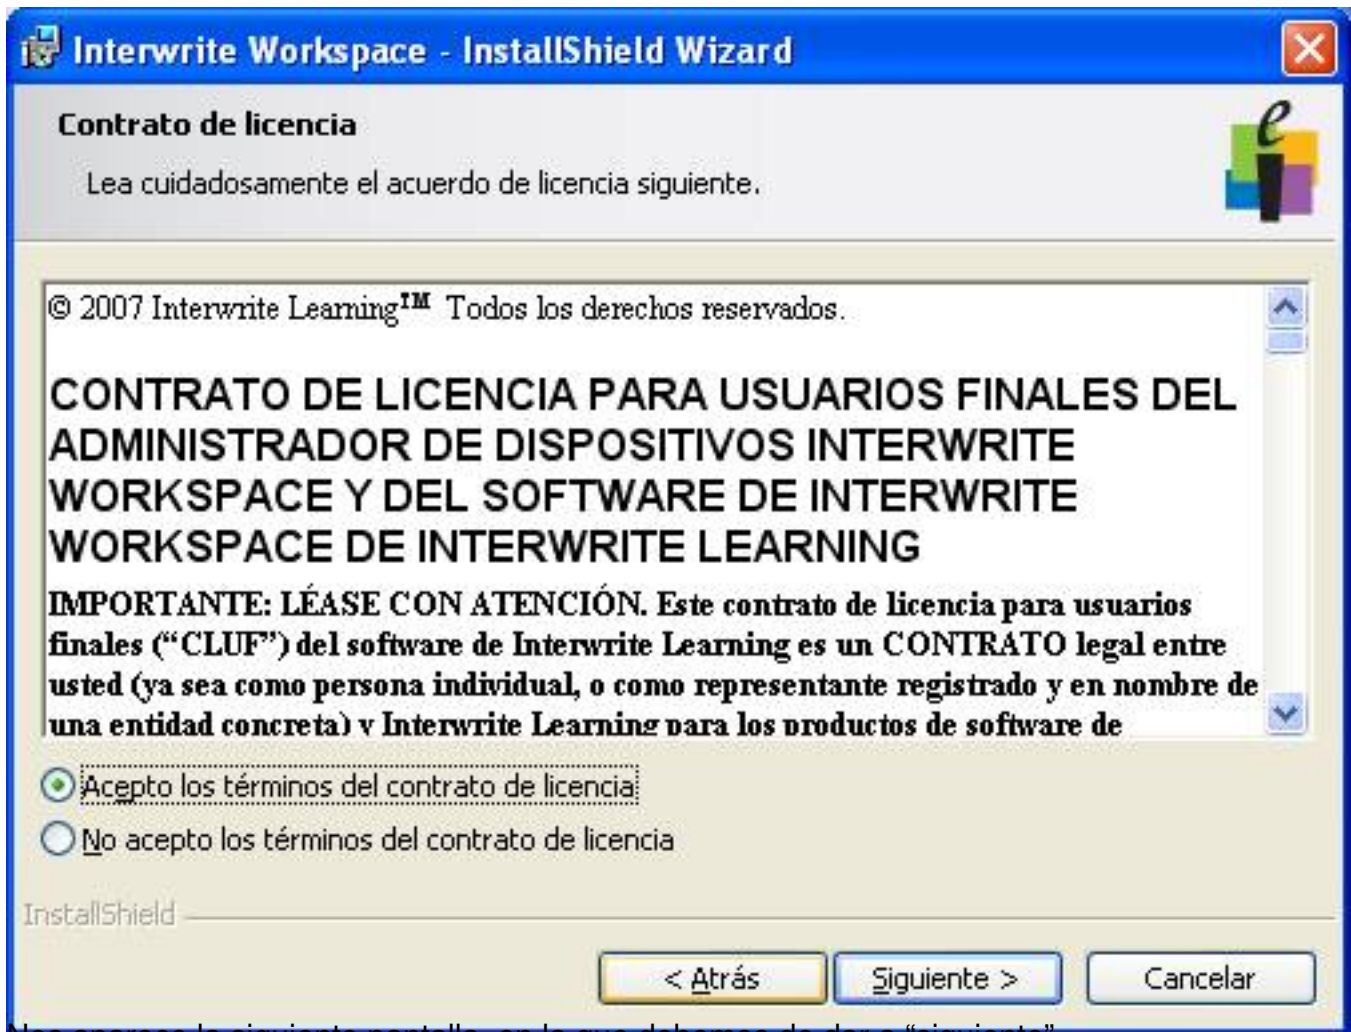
Interwrite Workspace - InstallShield Wizard

Contrato de licencia

Lea cuidadosamente el acuerdo de licencia siguiente.

© 2007 Interwrite Learning™ Todos los derechos reservados.

CONTRATO DE LICENCIA PARA USUARIOS FINALES DEL ADMINISTRADOR DE DISPOSITIVOS INTERWRITE WORKSPACE Y DEL SOFTWARE DE INTERWRITE WORKSPACE DE INTERWRITE LEARNING

IMPORTANTE: LÉASE CON ATENCIÓN. Este contrato de licencia para usuarios finales ("CLUF") del software de Interwrite Learning es un CONTRATO legal entre usted (ya sea como persona individual, o como representante registrado y en nombre de una entidad concreta) y Interwrite Learning para los productos de software de

Acepto los términos del contrato de licencia

No acepto los términos del contrato de licencia

InstallShield

< Atrás | Siguiente > | Cancelar

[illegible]